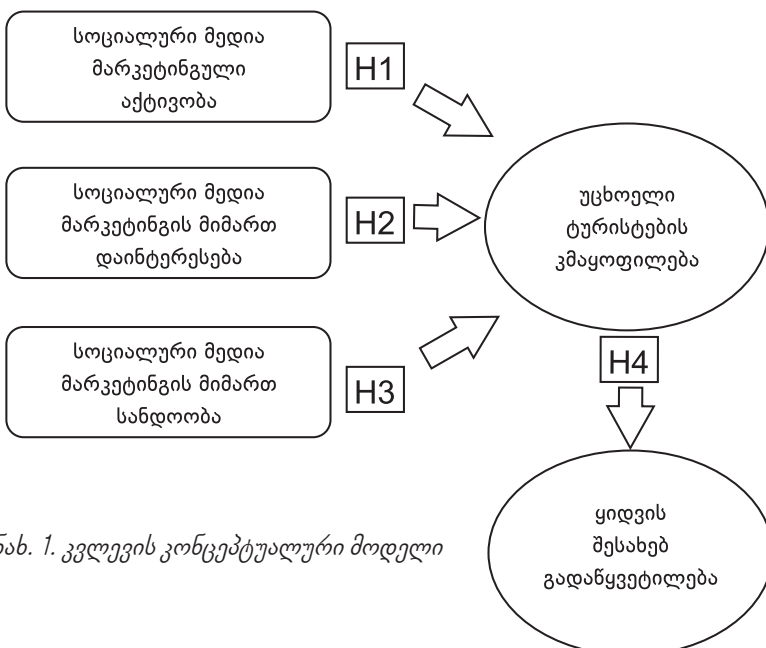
სოციალური მედია მარკეტინგული აქტივობა

H1

სოციალური მედია მარკეტინგის მიმართ დაინტერესება

H2

სოციალური მედია მარკეტინგის მიმართ სანდოობა

H3

უცხოელი ტურისტების კმაყოფილება

H4

ყიდვის შესახებ გადაწყვეტილება

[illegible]ნახ. 1. კვლევის კონცეპტუალური მოდელი